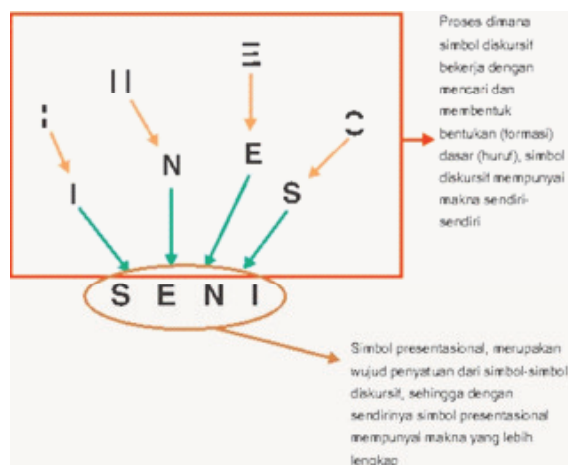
I

N

E

S

S E N I

Proses dimana simbol diskursif bekerja dengan mencari dan membentuk bentukan (formasi) dasar (huruf), simbol diskursif mempunyai makna sendiri-sendiri

Simbol presentasional, merupakan wujud penyatuan dari simbol-simbol diskursif, sehingga dengan sendirinya simbol presentasional mempunyai makna yang lebih lengkap